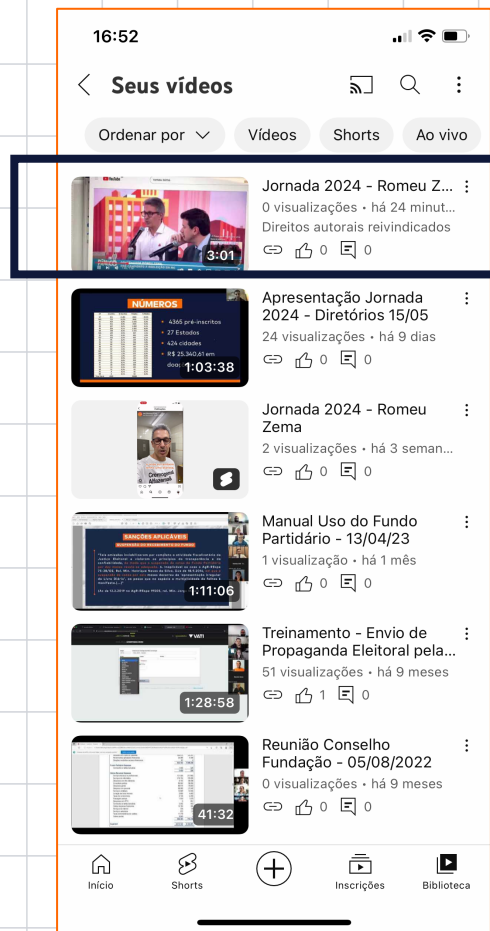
16:52

Seus vídeos

Ordenar por | Vídeos | Shorts | Ao vivo

Jornada 2024 - Romeu Z...
0 visualizações • há 24 minut...
Direitos autorais reivindicados
3:01
0 | 0

NÚMEROS
4365 pré-inscritos
27 Estados
424 cidades
R$ 25.340,61 em
Apresentação Jornada 2024 - Diretórios 15/05
24 visualizações • há 9 dias
1:03:38
0 | 0

Jornada 2024 - Romeu Zema
2 visualizações • há 3 seman...
0 | 0

SANÇÕES APLICÁVEIS
Manual Uso do Fundo Partidário - 13/04/23
1 visualização • há 1 mês
1:11:06
0 | 0

Treinamento - Envio de Propaganda Eleitoral pela...
51 visualizações • há 9 meses
1:28:58
1 | 0

Reunião Conselho Fundação - 05/08/2022
0 visualizações • há 9 meses
41:32
0 | 0

Início | Shorts | Inscrições | Biblioteca